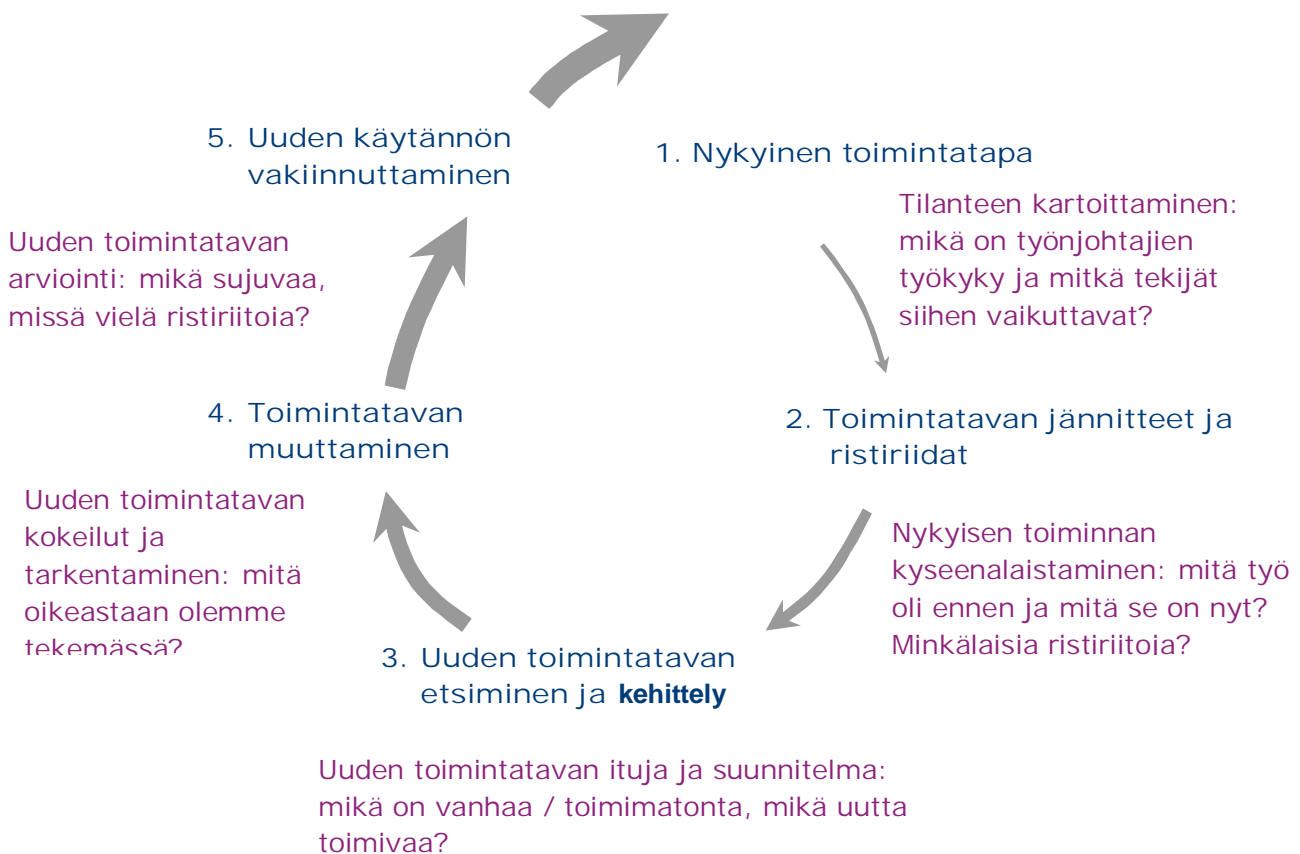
5. Uuden käytännön vakiinnuttaminen

1. Nykyinen toimintatapa

Tilanteen kartoittaminen: mikä on työnjohtajien työkyky ja mitkä tekijät siihen vaikuttavat?

Uuden toimintatavan arviointi: mikä sujuvaa, missä vielä ristiriitoia?

4. Toimintatavan muuttaminen

2. Toimintatavan jännitteet ja ristiriidat

Uuden toimintatavan kokeilut ja tarkentaminen: mitä oikeastaan olemme tekemässä?

Nykyisen toiminnan kyseenalaistaminen: mitä työ oli ennen ja mitä se on nyt? Minkälaisia ristiriitoja?

3. Uuden toimintatavan etsiminen ja **kehittely**

Uuden toimintatavan ituja ja suunnitelma: mikä on vanhaa / toimimatonta, mikä uutta toimivaa?